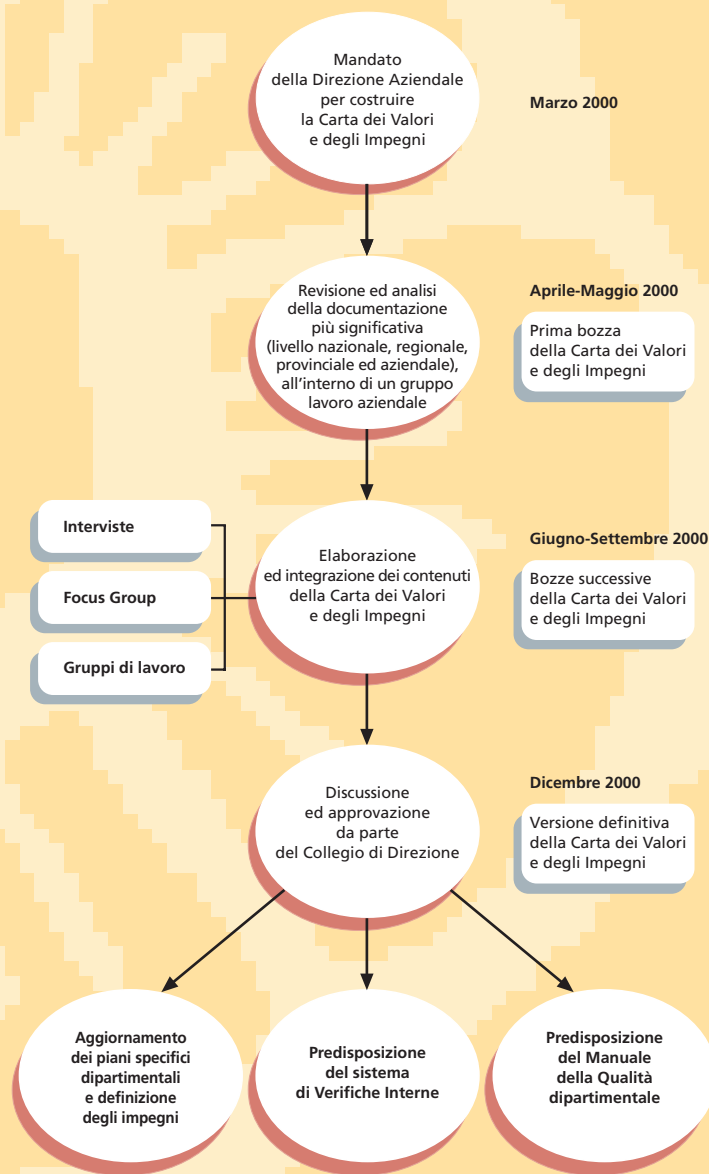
Mandato della Direzione Aziendale per costruire la Carta dei Valori e degli Impegni

Marzo 2000

Revisione ed analisi della documentazione più significativa (livello nazionale, regionale, provinciale ed aziendale), all'interno di un gruppo lavoro aziendale

Aprile-Maggio 2000

Prima bozza della Carta dei Valori e degli Impegni

Interviste

Focus Group

Gruppi di lavoro

Elaborazione ed integrazione dei contenuti della Carta dei Valori e degli Impegni

Giugno-Settembre 2000

Bozze successive della Carta dei Valori e degli Impegni

Discussione ed approvazione da parte del Collegio di Direzione

Dicembre 2000

Versione definitiva della Carta dei Valori e degli Impegni

Aggiornamento dei piani specifici dipartimentali e definizione degli impegni

Predisposizione del sistema di Verifiche Interne

Predisposizione del Manuale della Qualità dipartimentale